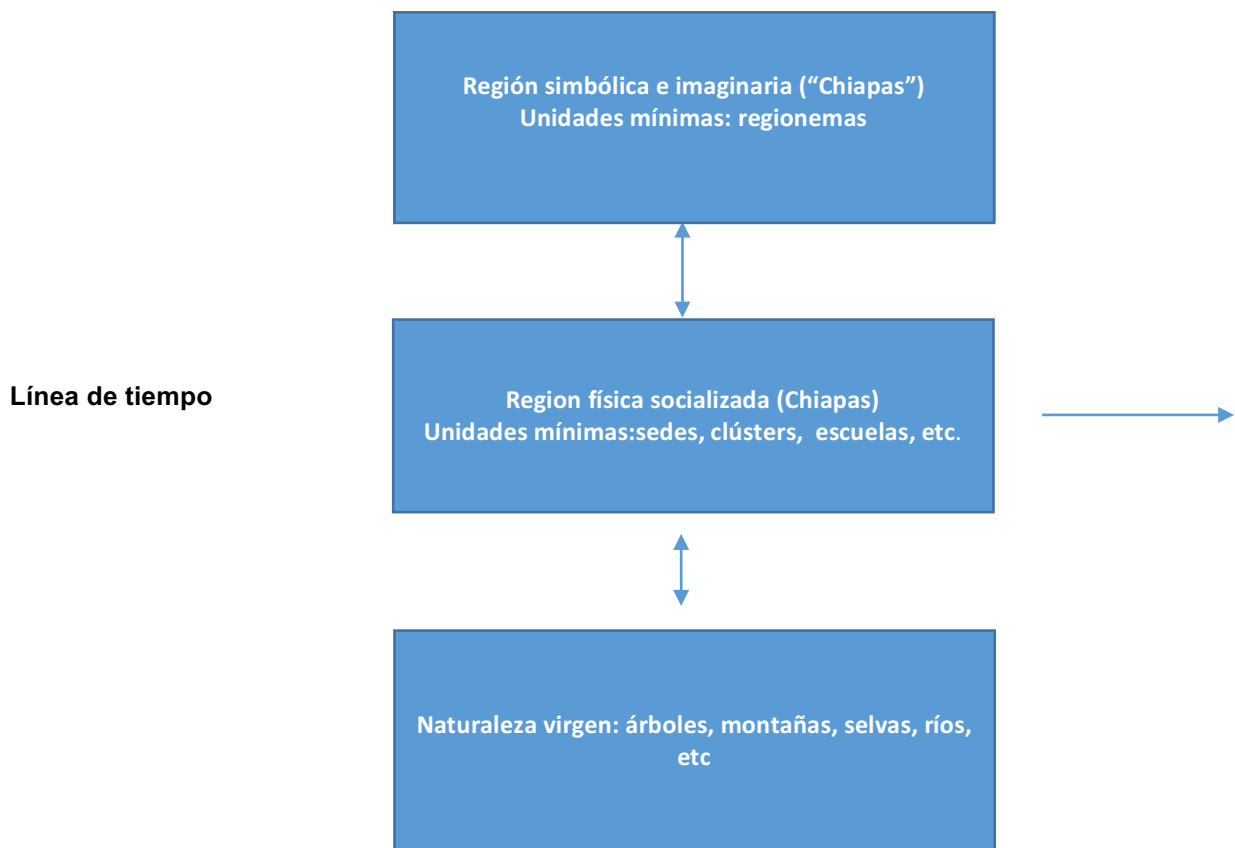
Región simbólica e imaginaria ("Chiapas")
Unidades mínimas: regionemas

Línea de tiempo

Region física socializada (Chiapas)
Unidades mínimas:sedes, clústers, escuelas, etc.

Naturaleza virgen: árboles, montañas, selvas, ríos, etc